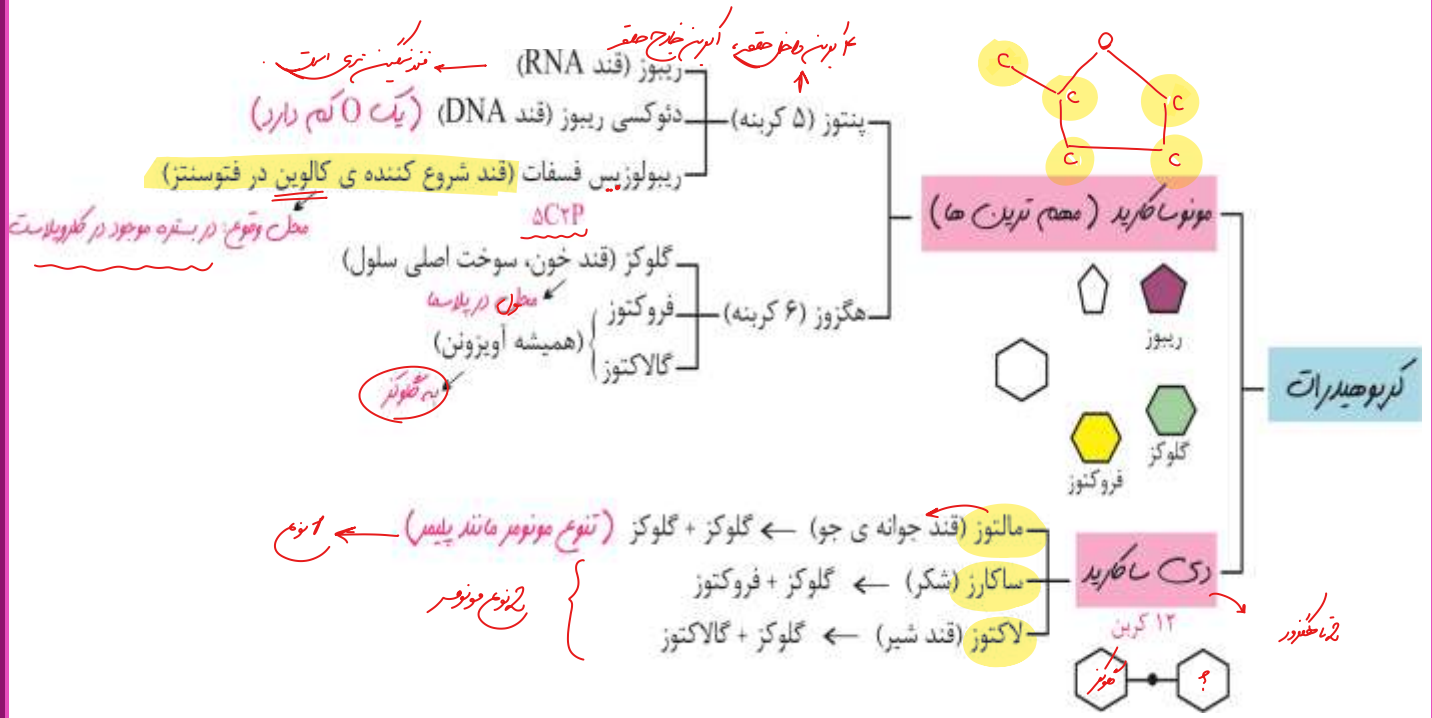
کربوهیدرات

مونوساکارید (مهم ترین ها)

پنتوز (۵ کربنه)
ریبوز (قند RNA) ← قند تشکیل زیری است
دئوکسی ریبوز (قند DNA) (یک O کم دارد)
ریبولوزبیس فسفات (قند شروع کننده ی کالوین در فتوسنتز)
محل وقوع: در بستره موجود در کلروپلاست
5C2P
۴ کربن داخل حلقه، ۱ کربن خارج حلقه

هگزوز (۶ کربنه)
گلوکز (قند خون، سوخت اصلی سلول)
محلول در پلاسما
فروکتوز
گالاکتوز
(همیشه آویزونن)
به گلوکز

ریبوز
گلوکز
فروکتوز

C
C
C
C
C
O

دی ساکارید
۱۲ کربن
2تا مونومر
گلوکز
؟

مالتوز (قند جوانه ی جو) ← گلوکز + گلوکز (تنوع مونومر مانند پلیمر) ← 1نوع
ساکارز (شکر) ← گلوکز + فروکتوز
لاکتوز (قند شیر) ← گلوکز + گالاکتوز
2نوع مونومر